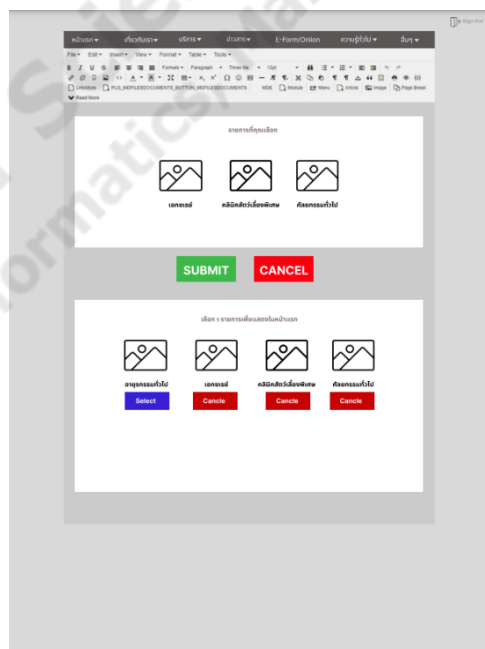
Sign Out

หน้าแรก ▾ เกี่ยวกับเรา ▾ บริการ ▾ ข่าวสาร ▾ E-Form/Online ความรู้ทั่วไป ▾ อื่นๆ ▾

File ▾ Edit ▾ Insert ▾ View ▾ Format ▾ Table ▾ Tools ▾

Formats ▾ Paragraph ▾ Times Ne... ▾ 12pt ▾

LinkMode PLG_WDFILESDOCUMENTS_BUTTON_WDFILESDOCUMENTS MDB Module Menu Article Image Page Break

Read More

รายการที่คุณเลือก

เอกซเรย์ คลินิกสัตว์เลี้ยงพิเศษ ศัลยกรรมทั่วไป

SUBMIT CANCEL

เลือก 1 รายการเพื่อแสดงในหน้าแรก

อายุรกรรมทั่วไป เอกซเรย์ คลินิกสัตว์เลี้ยงพิเศษ ศัลยกรรมทั่วไป

Select Cancle Cancle Cancle